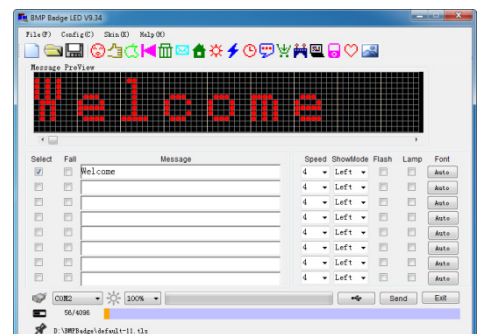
BMP Badge LED V9.34

File(F) Config(C) Skin(K) Help(H)

Message Preview

Welcome

| Select | Fall | Message | Speed | ShowMode | Flash | Lamp | Font |
|---|---|---|---|---|---|---|---|
| ☑ | ☐ | Welcome | 4 | Left | ☐ | ☐ | Auto |
| ☐ | ☐ | | 4 | Left | ☐ | ☐ | Auto |
| ☐ | ☐ | | 4 | Left | ☐ | ☐ | Auto |
| ☐ | ☐ | | 4 | Left | ☐ | ☐ | Auto |
| ☐ | ☐ | | 4 | Left | ☐ | ☐ | Auto |
| ☐ | ☐ | | 4 | Left | ☐ | ☐ | Auto |
| ☐ | ☐ | | 4 | Left | ☐ | ☐ | Auto |
| ☐ | ☐ | | 4 | Left | ☐ | ☐ | Auto |

COM2 100% Send Exit

56/4096

D:\BMPBadge\default-11.tlz